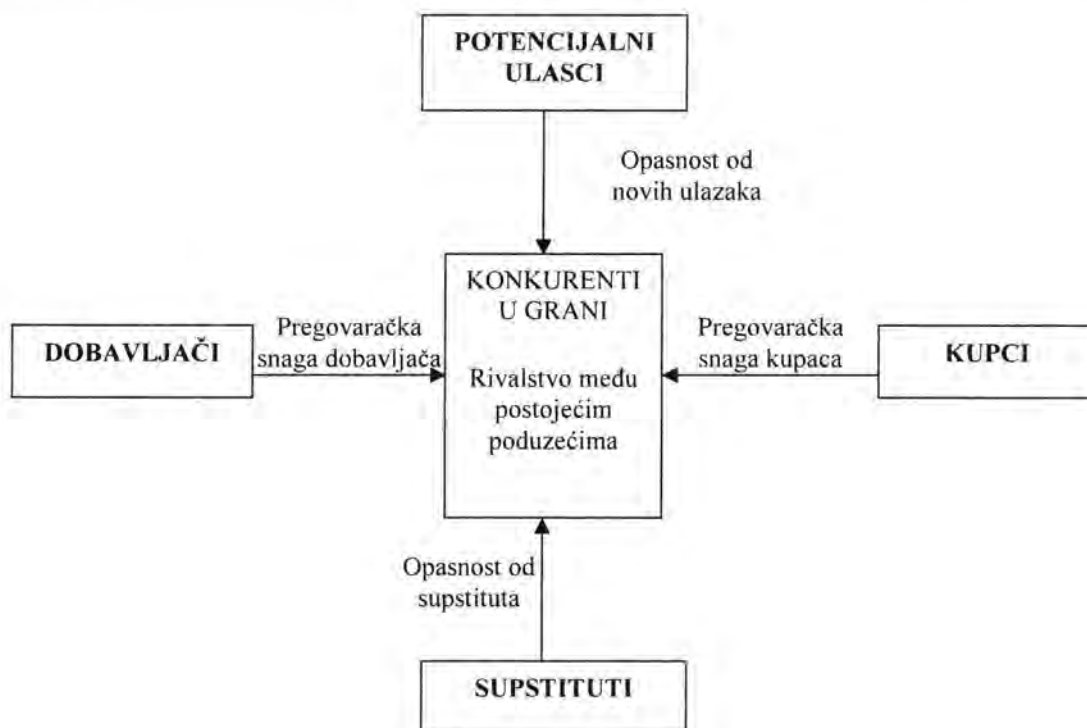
POTENCIJALNI ULASCI

Opasnost od novih ulazaka

DOBAVLJAČI

Pregovaračka snaga dobavljača

KONKURENTI U GRANI

Rivalstvo među postojećim poduzećima

Pregovaračka snaga kupaca

KUPCI

Opasnost od supstituta

SUPSTITUTI